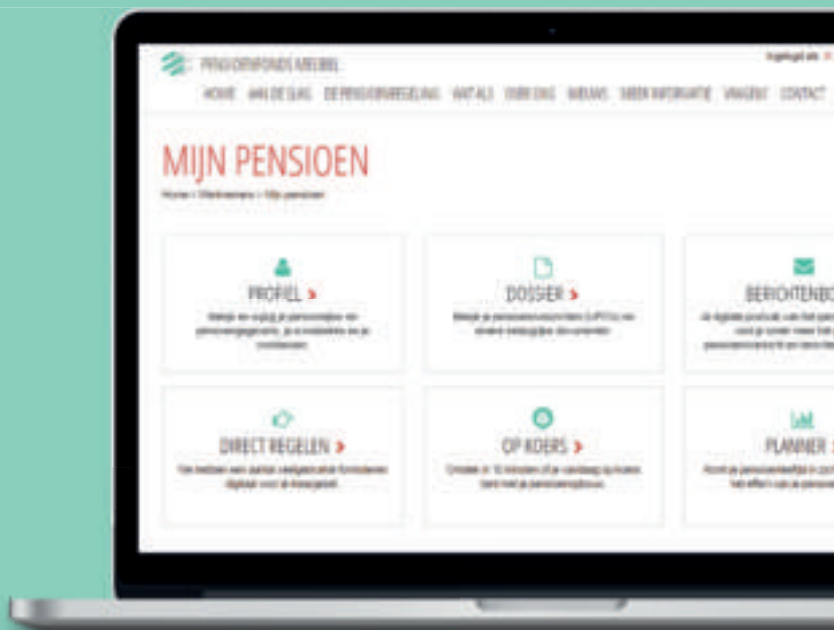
PENSIOENFONDS MEUBEL

Ingelogd als

HOME AAN DE SLAG DE PENSIOENREGELING WAT ALS OVER ONS NIEUWS MEER INFORMATIE VRAGEN? CONTACT

MIJN PENSIOEN

Home > Werknemers > Mijn pensioen

PROFIEL >

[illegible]

DOSSIER >

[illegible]

BERICHTENBO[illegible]

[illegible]

DIRECT REGELEN >

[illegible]

OP KOERS >

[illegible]

PLANNER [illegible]

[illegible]